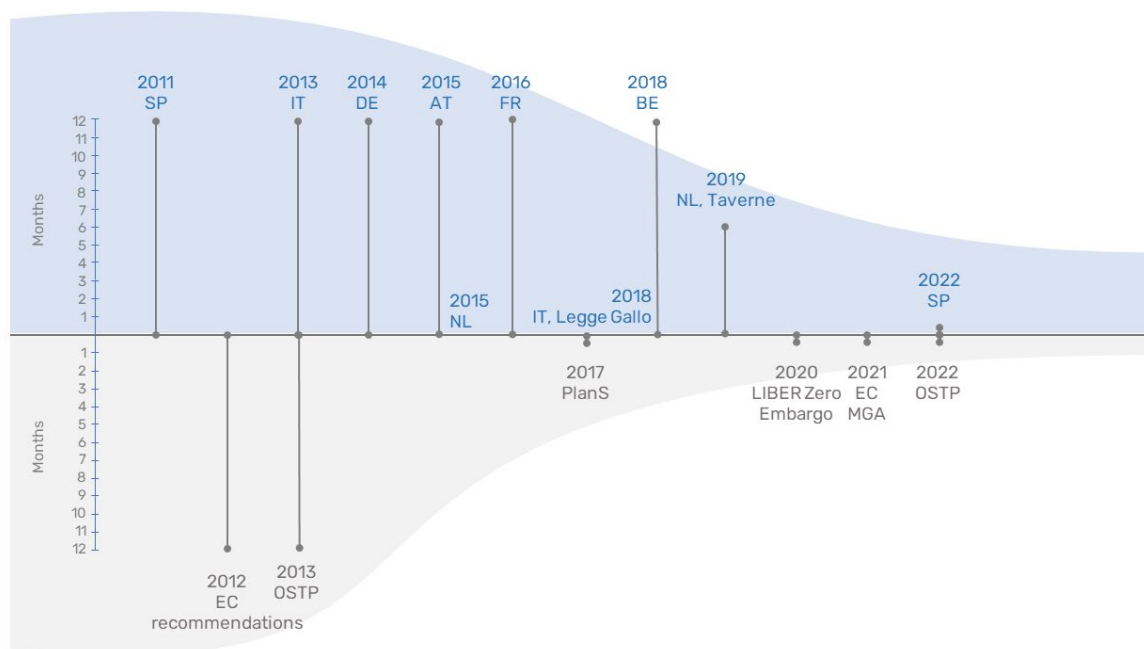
2011
SP

2013
IT

2014
DE

2015
AT

2016
FR

2018
BE

2019
NL, Taverne

2022
SP

2015
NL

2018
IT, Legge Gallo

Months

12
11
10
9
8
7
6
5
4
3
2
1

1
2
3
4
5
6
7
8
9
10
11
12

Months

2017
PlanS

2020
LIBER Zero
Embargo

2021
EC
MGA

2022
OSTP

2012
EC
recommendations

2013
OSTP